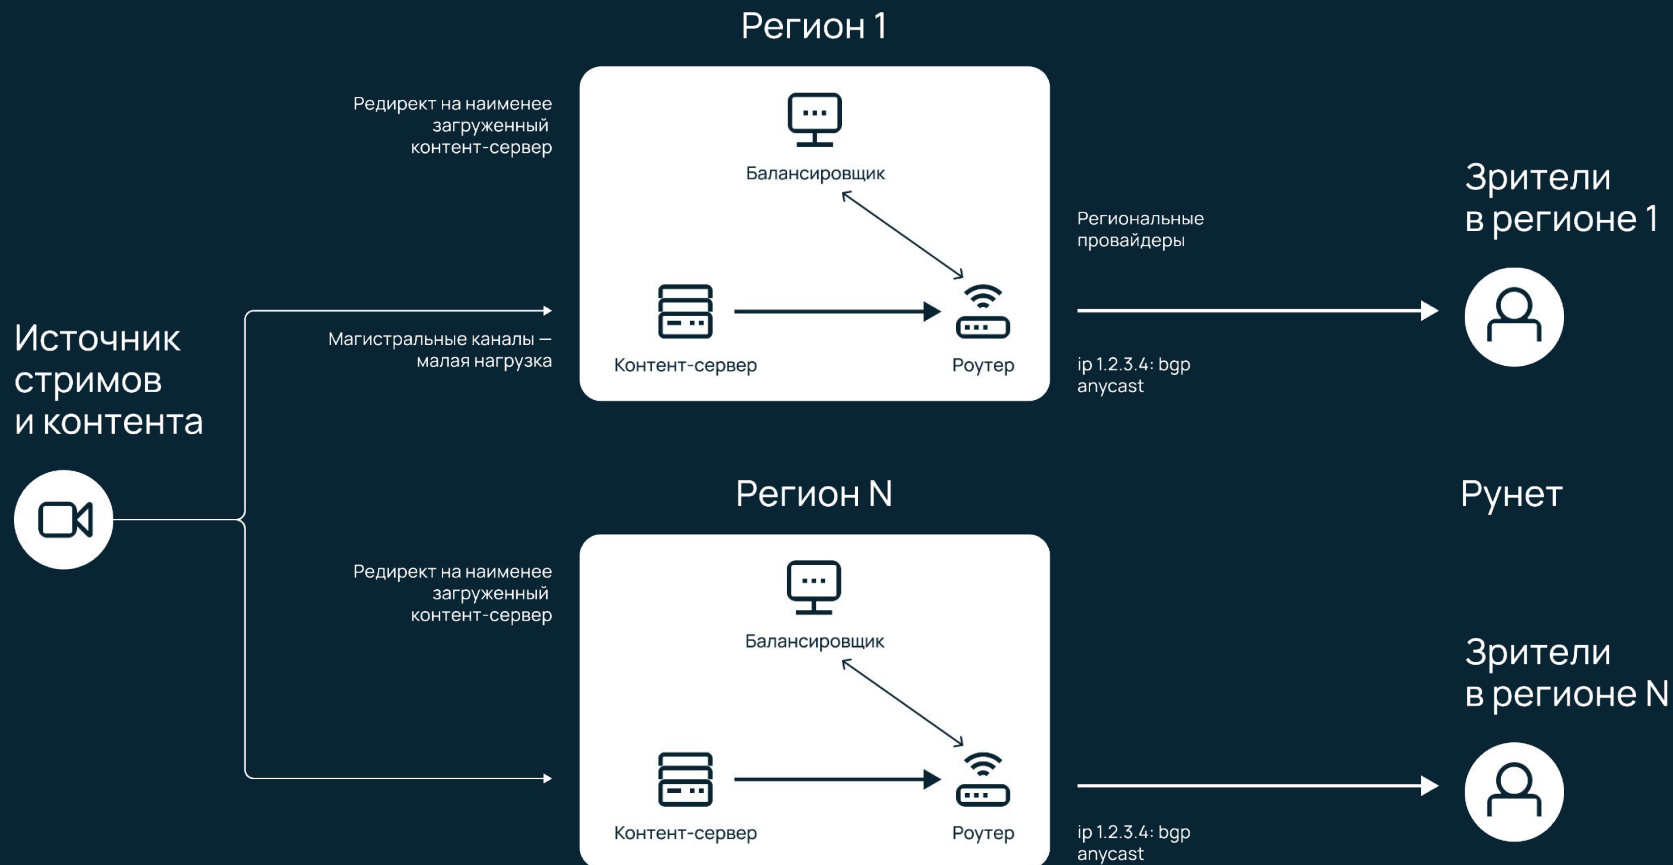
Регион 1

Редирект на наименее загруженный контент-сервер

Балансировщик

Контент-сервер

Роутер

Региональные провайдеры

ip 1.2.3.4: bgp anycast

Зрители в регионе 1

Источник стримов и контента

Магистральные каналы — малая нагрузка

Регион N

Рунет

Редирект на наименее загруженный контент-сервер

Балансировщик

Контент-сервер

Роутер

ip 1.2.3.4: bgp anycast

Зрители в регионе N